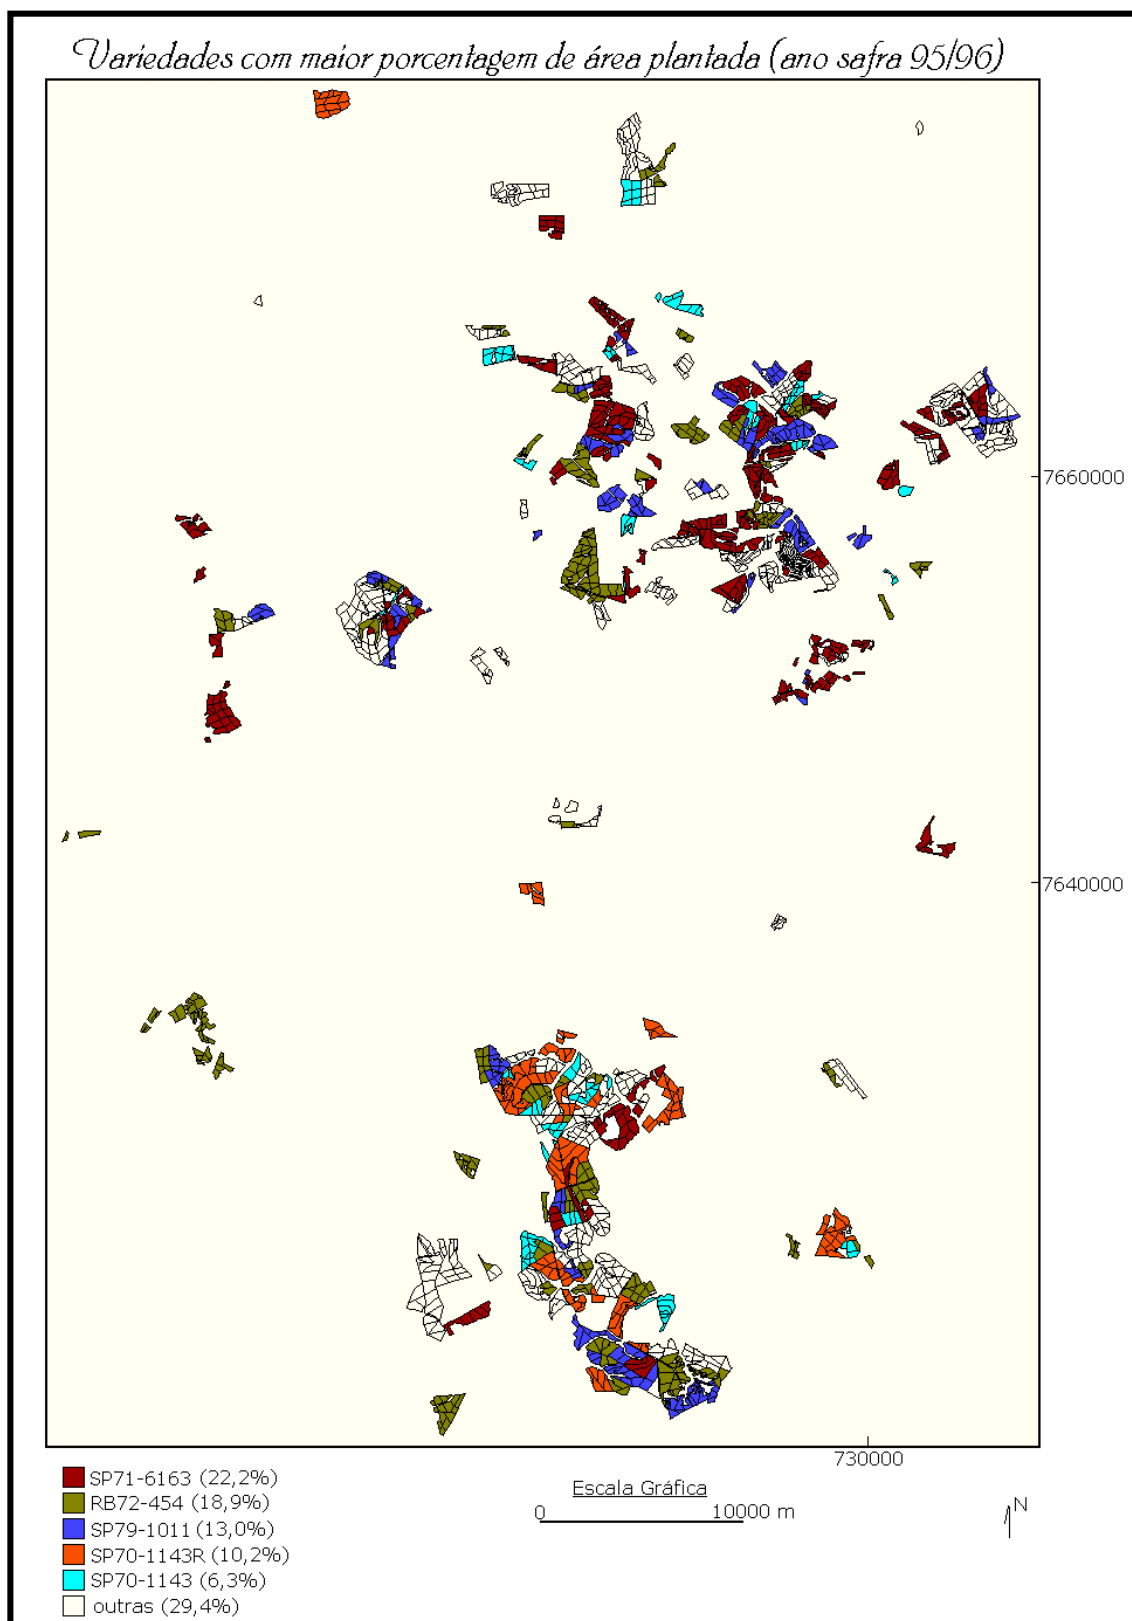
Variedades com maior porcentagem de área plantada (ano safra 95/96)

7660000

7640000

730000

SP71-6163 (22,2%)
RB72-454 (18,9%)
SP79-1011 (13,0%)
SP70-1143R (10,2%)
SP70-1143 (6,3%)
outras (29,4%)

Escala Gráfica
0 10000 m

N